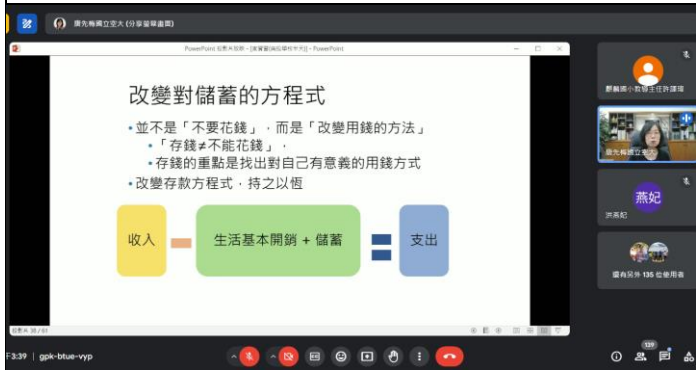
康先梅國立空大 (分享螢幕畫面)

PowerPoint 投影片放映 - [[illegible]] - PowerPoint

改變對儲蓄的方程式

• 並不是「不要花錢」，而是「改變用錢的方法」
 • 「存錢≠不能花錢」，
 • 存錢的重點是找出對自己有意義的用錢方式
• 改變存款方程式，持之以恆

收入 − 生活基本開銷 + 儲蓄 = 支出

投影片 38 / 61

鄭麗國小教導主任許課程

康先梅國立空大

燕妃

洪燕妃

還有另外 135 位使用者

下午3:39 | gpk-btue-vyp

139